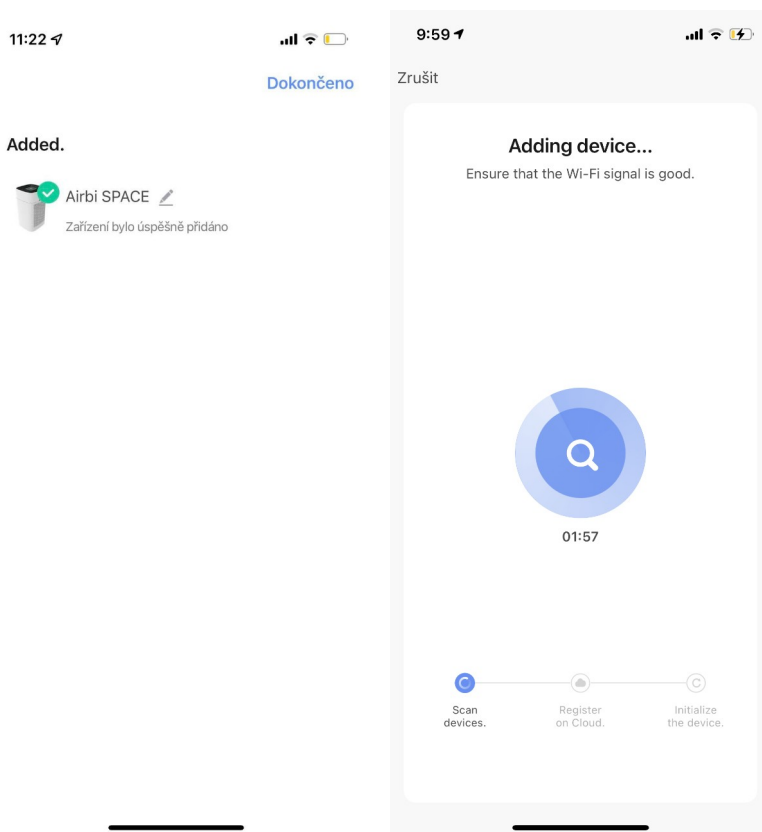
11:22

Dokončeno

Added.

Airbi SPACE

Zařízení bylo úspěšně přidáno

9:59

Zrušit

Adding device...

Ensure that the Wi-Fi signal is good.

01:57

Scan devices.

Register on Cloud.

Initialize the device.